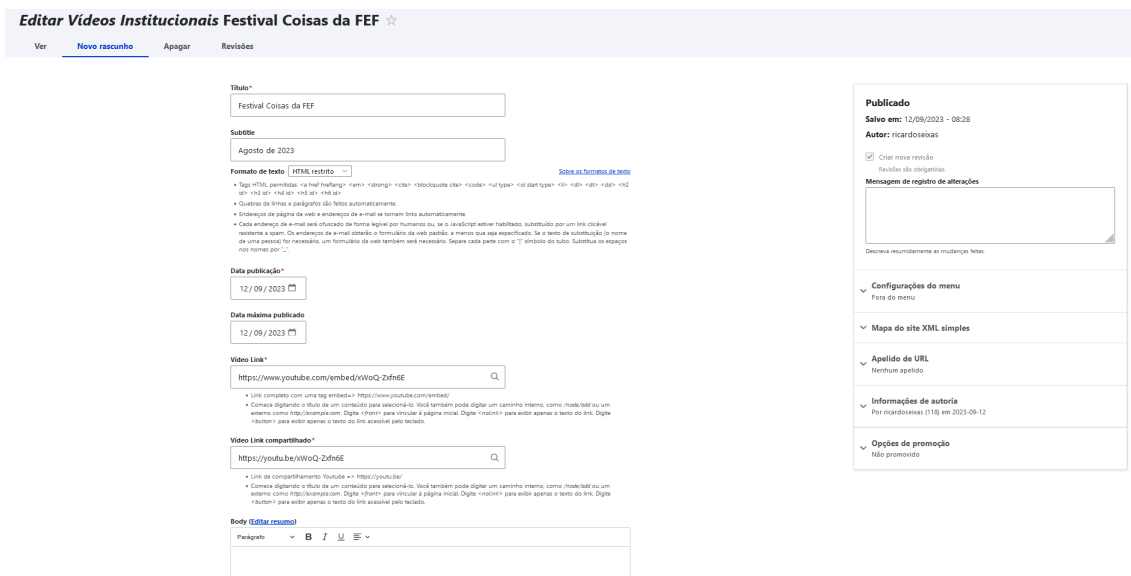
*Editar Vídeos Institucionais* Festival Coisas da FEF ☆

Ver   Novo rascunho   Apagar   Revisões

Título*

Festival Coisas da FEF

Subtitle

Agosto de 2023

Formato de texto HTML restrito

Sobre os formatos de texto

- Tags HTML permitidas: <a href hreflang> <em> <strong> <cite> <blockquote cite> <code> <ul type> <ol start type> <li> <dl> <dt> <dd> <h2 id> <h3 id> <h4 id> <h5 id> <h6 id>
- Quebras de linhas e parágrafos são feitos automaticamente.
- Endereços de página da web e endereços de e-mail se tornam links automaticamente.
- Cada endereço de e-mail será ofuscado de forma legível por humanos ou, se o JavaScript estiver habilitado, substituído por um link clicável resistente a spam. Os endereços de e-mail obterão o formulário da web padrão, a menos que seja especificado. Se o texto de substituição (o nome de uma pessoa) for necessário, um formulário da web também será necessário. Separe cada parte com o "|" símbolo do tubo. Substitua os espaços nos nomes por "_".

Data publicação*

12/09/2023

Data máxima publicado

12/09/2023

Video Link*

https://www.youtube.com/embed/xWoQ-Zxfn6E

- Link completo com uma tag embed=> https://www.youtube.com/embed/
- Comece digitando o título de um conteúdo para selecioná-lo. Você também pode digitar um caminho interno, como /node/add ou um externo como http://example.com. Digite <front> para vincular à página inicial. Digite <nolink> para exibir apenas o texto do link. Digite <button> para exibir apenas o texto do link acessível pelo teclado.

Video Link compartilhado*

https://youtu.be/xWoQ-Zxfn6E

- Link de compartilhamento Youtube => https://youtu.be/
- Comece digitando o título de um conteúdo para selecioná-lo. Você também pode digitar um caminho interno, como /node/add ou um externo como http://example.com. Digite <front> para vincular à página inicial. Digite <nolink> para exibir apenas o texto do link. Digite <button> para exibir apenas o texto do link acessível pelo teclado.

Body (Editar resumo)

Parágrafo B I U

Publicado

Salvo em: 12/09/2023 - 08:28

Autor: ricardoseixas

Criar nova revisão

Revisões são obrigatórias.

Mensagem de registro de alterações

Descreva resumidamente as mudanças feitas.

Configurações do menu
Fora do menu

Mapa do site XML simples

Apelido de URL
Nenhum apelido

Informações de autoria
Por ricardoseixas (118) em 2023-09-12

Opções de promoção
Não promovido